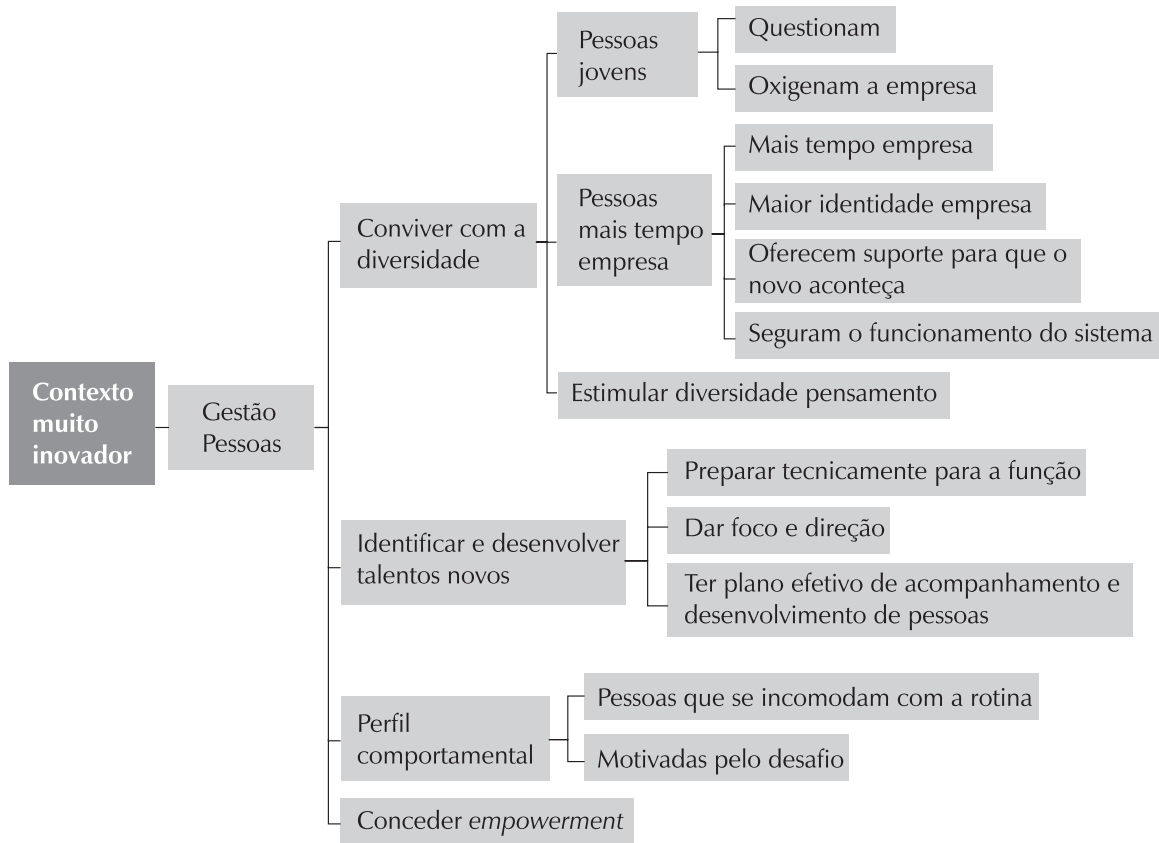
Contexto muito inovador

Gestão Pessoas

Conviver com a diversidade

Pessoas jovens

Questionam

Oxigenam a empresa

Pessoas mais tempo empresa

Mais tempo empresa

Maior identidade empresa

Oferecem suporte para que o novo aconteça

Seguram o funcionamento do sistema

Estimular diversidade pensamento

Identificar e desenvolver talentos novos

Preparar tecnicamente para a função

Dar foco e direção

Ter plano efetivo de acompanhamento e desenvolvimento de pessoas

Perfil comportamental

Pessoas que se incomodam com a rotina

Motivadas pelo desafio

Conceder empowerment